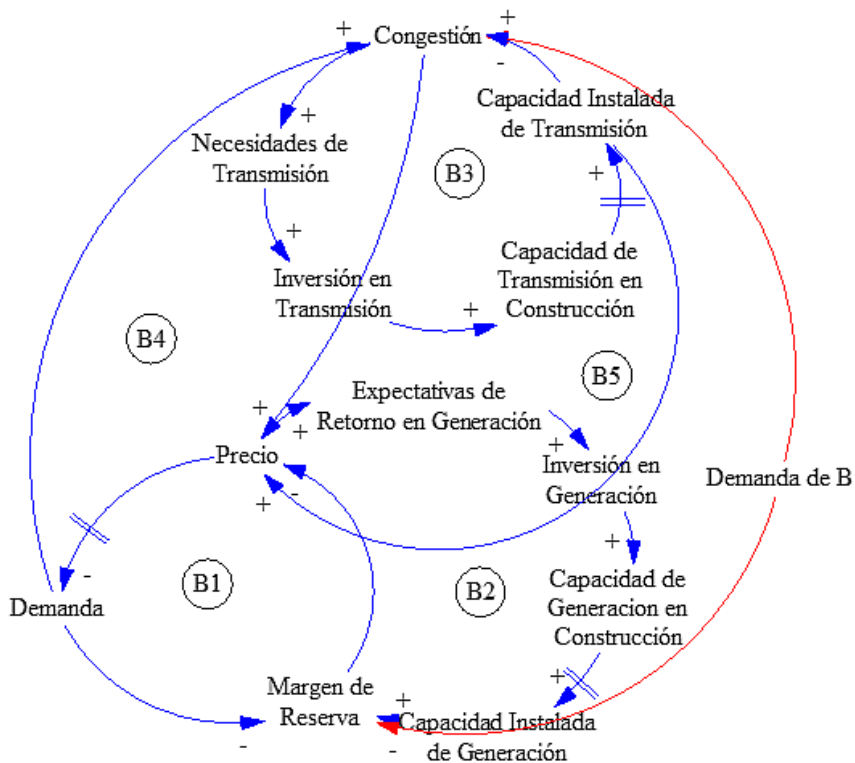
+ Congestión +
-
+
Capacidad Instalada de Transmisión
Necesidades de Transmisión
B3
+
+
Capacidad de Transmisión en Construcción
Inversión en Transmisión
+
B4
B5
Expectativas de Retorno en Generación
+
+
+
Precio
Inversión en Generación
Demanda de B
-
+
+
-
B1
B2
Capacidad de Generacion en Construcción
Demanda
+
Margen de Reserva
+
Capacidad Instalada de Generación
-
-